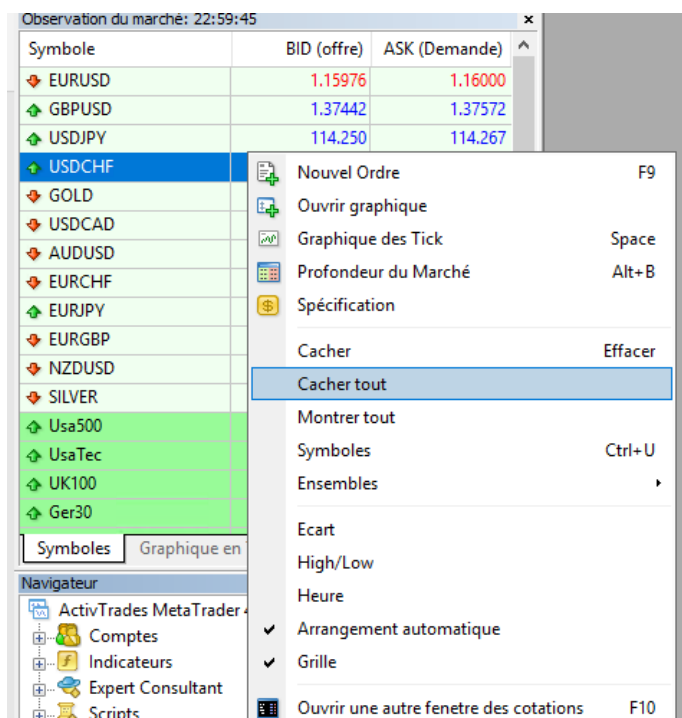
Observation du marché: 22:59:45

| Symbole | BID (offre) | ASK (Demande) |
|---|---|---|
| EURUSD | 1.15976 | 1.16000 |
| GBPUSD | 1.37442 | 1.37572 |
| USDJPY | 114.250 | 114.267 |
| USDCHF | | |
| GOLD | | |
| USDCAD | | |
| AUDUSD | | |
| EURCHF | | |
| EURJPY | | |
| EURGBP | | |
| NZDUSD | | |
| SILVER | | |
| Usa500 | | |
| UsaTec | | |
| UK100 | | |
| Ger30 | | |

Symboles | Graphique en

Navigateur
ActivTrades MetaTrader 4
Comptes
Indicateurs
Expert Consultant
Scripts

Nouvel Ordre F9
Ouvrir graphique
Graphique des Tick Space
Profondeur du Marché Alt+B
Spécification
Cacher Effacer
Cacher tout
Montrer tout
Symboles Ctrl+U
Ensembles
Ecart
High/Low
Heure
Arrangement automatique
Grille
Ouvrir une autre fenetre des cotations F10